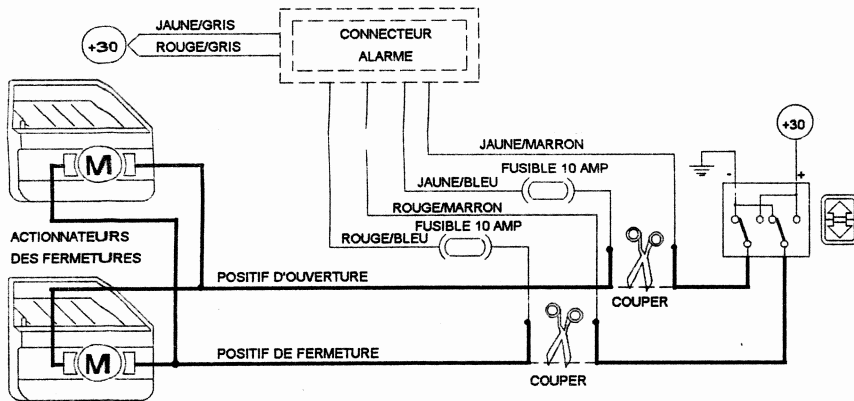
JAUNE/GRIS
+30
ROUGE/GRIS
CONNECTEUR
ALARME
JAUNE/MARRON
+30
FUSIBLE 10 AMP
JAUNE/BLEU
-
+
M
ROUGE/MARRON
FUSIBLE 10 AMP
ACTIONNATEURS
DES FERMETURES
ROUGE/BLEU
POSITIF D'OUVERTURE
COUPER
M
POSITIF DE FERMETURE
COUPER